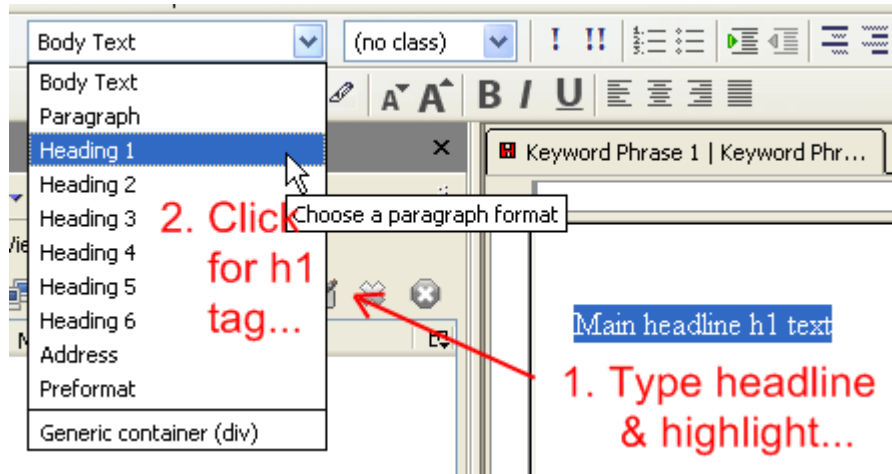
Body Text
(no class)
Body Text
Paragraph
Heading 1
Heading 2
Heading 3
Heading 4
Heading 5
Heading 6
Address
Preformat
Generic container (div)

B I U

Keyword Phrase 1 | Keyword Phr...

2. Click for h1 tag...

Choose a paragraph format

Main headline h1 text

1. Type headline & highlight...